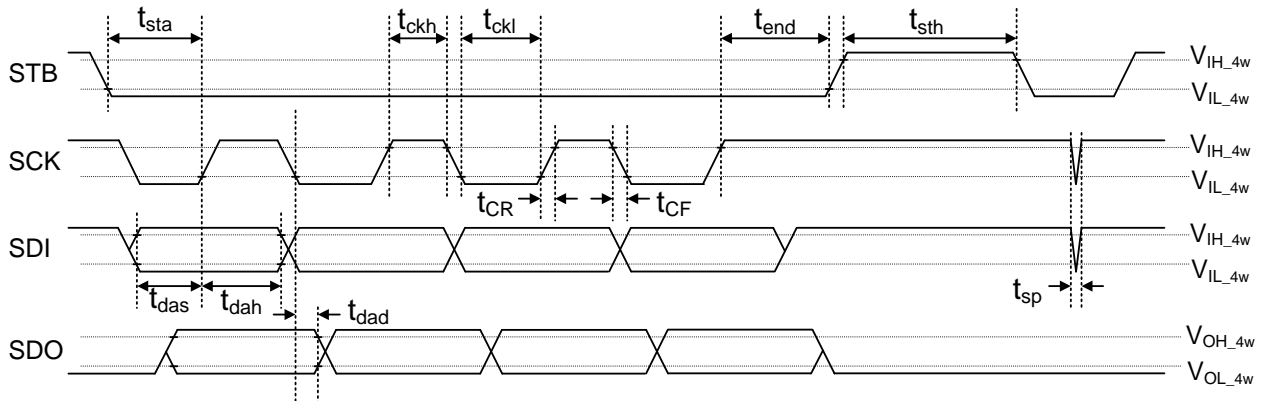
$t_{sta}$ $t_{ckh}$ $t_{ckl}$ $t_{end}$ $t_{sth}$

STB $V_{IH\_4w}$ $V_{IL\_4w}$

SCK $V_{IH\_4w}$ $V_{IL\_4w}$

$t_{CR}$ $t_{CF}$

SDI $V_{IH\_4w}$ $V_{IL\_4w}$

$t_{das}$ $t_{dah}$ $t_{dad}$ $t_{sp}$

SDO $V_{OH\_4w}$ $V_{OL\_4w}$